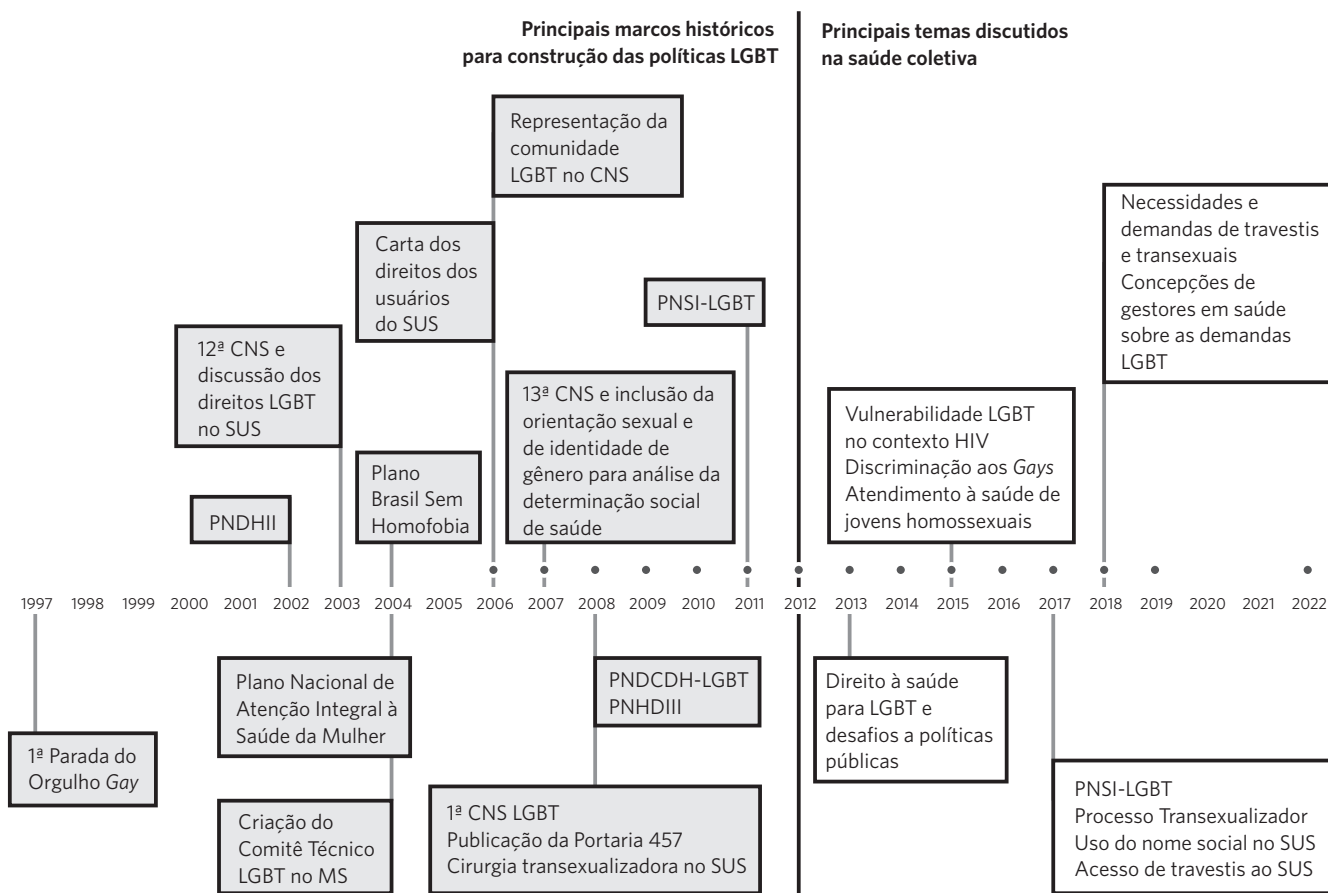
**Principais marcos históricos para construção das políticas LGBT**

**Principais temas discutidos na saúde coletiva**

Representação da comunidade LGBT no CNS

Carta dos direitos dos usuários do SUS

PNSI-LGBT

12ª CNS e discussão dos direitos LGBT no SUS

13ª CNS e inclusão da orientação sexual e de identidade de gênero para análise da determinação social de saúde

Plano Brasil Sem Homofobia

PNDHII

Necessidades e demandas de travestis e transexuais
Concepções de gestores em saúde sobre as demandas LGBT

Vulnerabilidade LGBT no contexto HIV
Discriminação aos *Gays*
Atendimento à saúde de jovens homossexuais

1997 1998 1999 2000 2001 2002 2003 2004 2005 2006 2007 2008 2009 2010 2011 2012 2013 2014 2015 2016 2017 2018 2019 2020 2021 2022

Plano Nacional de Atenção Integral à Saúde da Mulher

PNDCDH-LGBT
PNHDIII

Direito à saúde para LGBT e desafios a políticas públicas

1ª Parada do Orgulho *Gay*

Criação do Comitê Técnico LGBT no MS

1ª CNS LGBT
Publicação da Portaria 457
Cirurgia transexualizadora no SUS

PNSI-LGBT
Processo Transexualizador
Uso do nome social no SUS
Acesso de travestis ao SUS